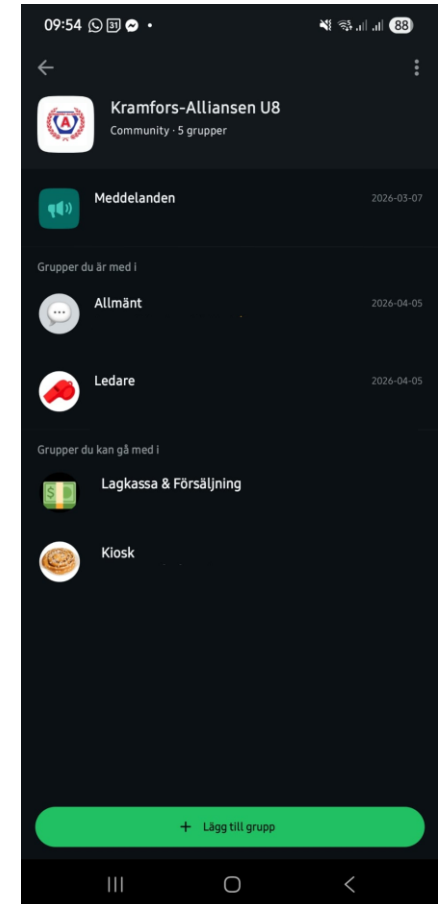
09:54 31 • 88

Kramfors-Alliansen U8
Community · 5 grupper

Meddelanden 2026-03-07

Grupper du är med i

Allmänt 2026-04-05

Ledare 2026-04-05

Grupper du kan gå med i

Lagkassa & Försäljning

Kiosk

+ Lägg till grupp